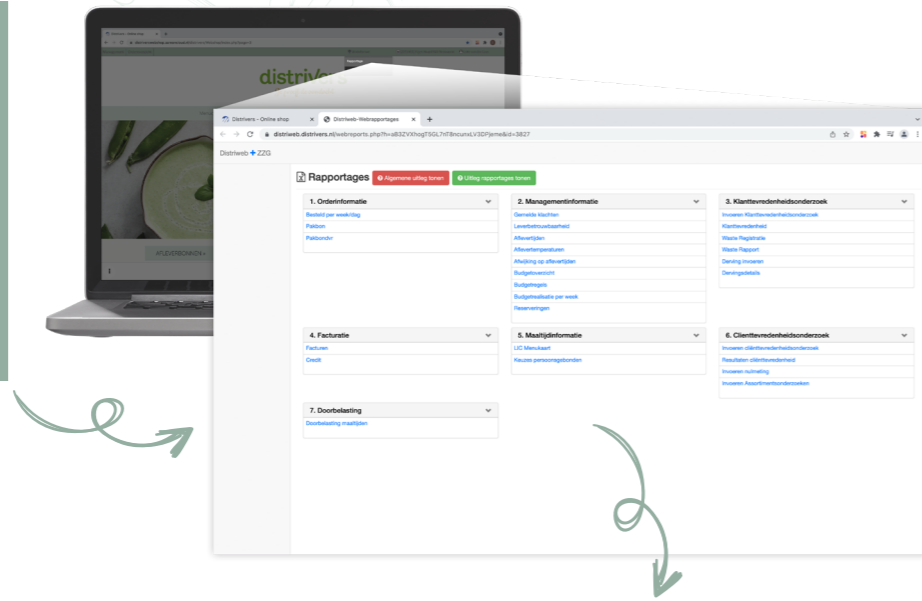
distrivers

AFLEVERBONNEN

Distrivers – Online shop
Distriweb-Webrapportages
distriweb.distrivers.nl/webreports.php?h=aB3ZVXhogT5GL7tF8ncunxLV3DPjeme&id=3827

Distriweb + ZZG

Rapportages
Algemene uitleg tonen
Uitleg rapportages tonen

1. Orderinformatie
Besteld per weekdag
Pakbon
Pakbondvr

2. Managementinformatie
Gemelde klachten
Leverbetrouwbaarheid
Aflevertijden
Aflevertemperaturen
Afwijking op aflevertijden
Budgetoverzicht
Budgetregels
Budgetrealisatie per week
Reserveringen

3. Klanttevredenheidsonderzoek
Invoeren Klanttevredenheidsonderzoek
Klanttevredenheid
Waste Registratie
Waste Rapport
Derving invoeren
Dervingsdetails

4. Facturatie
Facturen
Credit

5. Maaltijdinformatie
UC Menukaart
Keuzes persoonsgebonden

6. Cliënttevredenheidsonderzoek
Invoeren cliënttevredenheidsonderzoek
Resultaten cliënttevredenheid
Invoeren nulmeting
Invoeren Assortimentsonderzoeken

7. Doorbelasting
Doorbelasting maaltijden